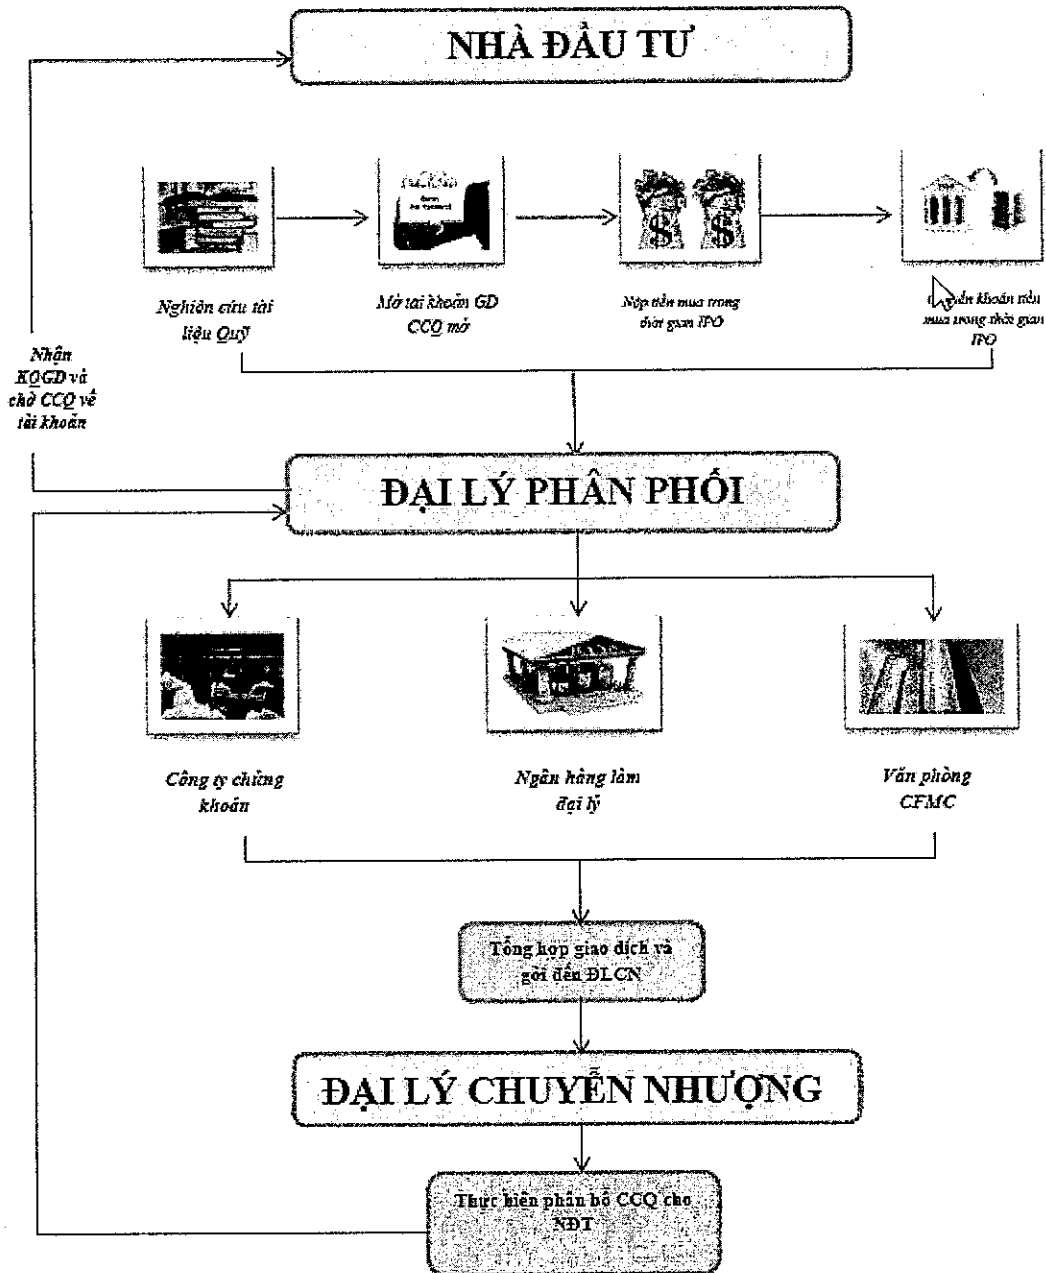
NHÀ ĐẦU TƯ

Nghiên cứu tài liệu Quỹ

Mở tài khoản GD CCQ mở

Nộp tiền mua trong thời gian IPO

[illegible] khoản tiền mua trong thời gian IPO

Nhận KQGD và chờ CCQ về tài khoản

ĐẠI LÝ PHÂN PHỐI

Công ty chứng khoán

Ngân hàng làm đại lý

Văn phòng CFMC

Tổng hợp giao dịch và gởi đến ĐLCN

ĐẠI LÝ CHUYỂN NHƯỢNG

Thực hiện phân bổ CCQ cho NĐT